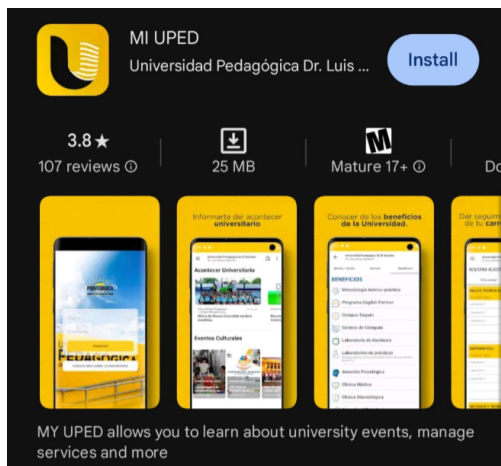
MI UPED

Universidad Pedagógica Dr. Luis ...

Install

3.8★
107 reviews ⓘ

25 MB

Mature 17+ ⓘ

Do

Informarte del acontecer universitario

Acontecer Universitario

Eventos Culturales

Conocer de los beneficios de la Universidad.

BENEFICIOS

Metodología teórico-práctica

Programa English Partner

Campus Seguro

Centro de Cómputo

Laboratorio de Hardware

Laboratorio de prácticas

Atención Psicológica

Clínica Médica

Clínica Odontológica

Dar segui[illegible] tu carr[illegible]

MY UPED allows you to learn about university events, manage services and more